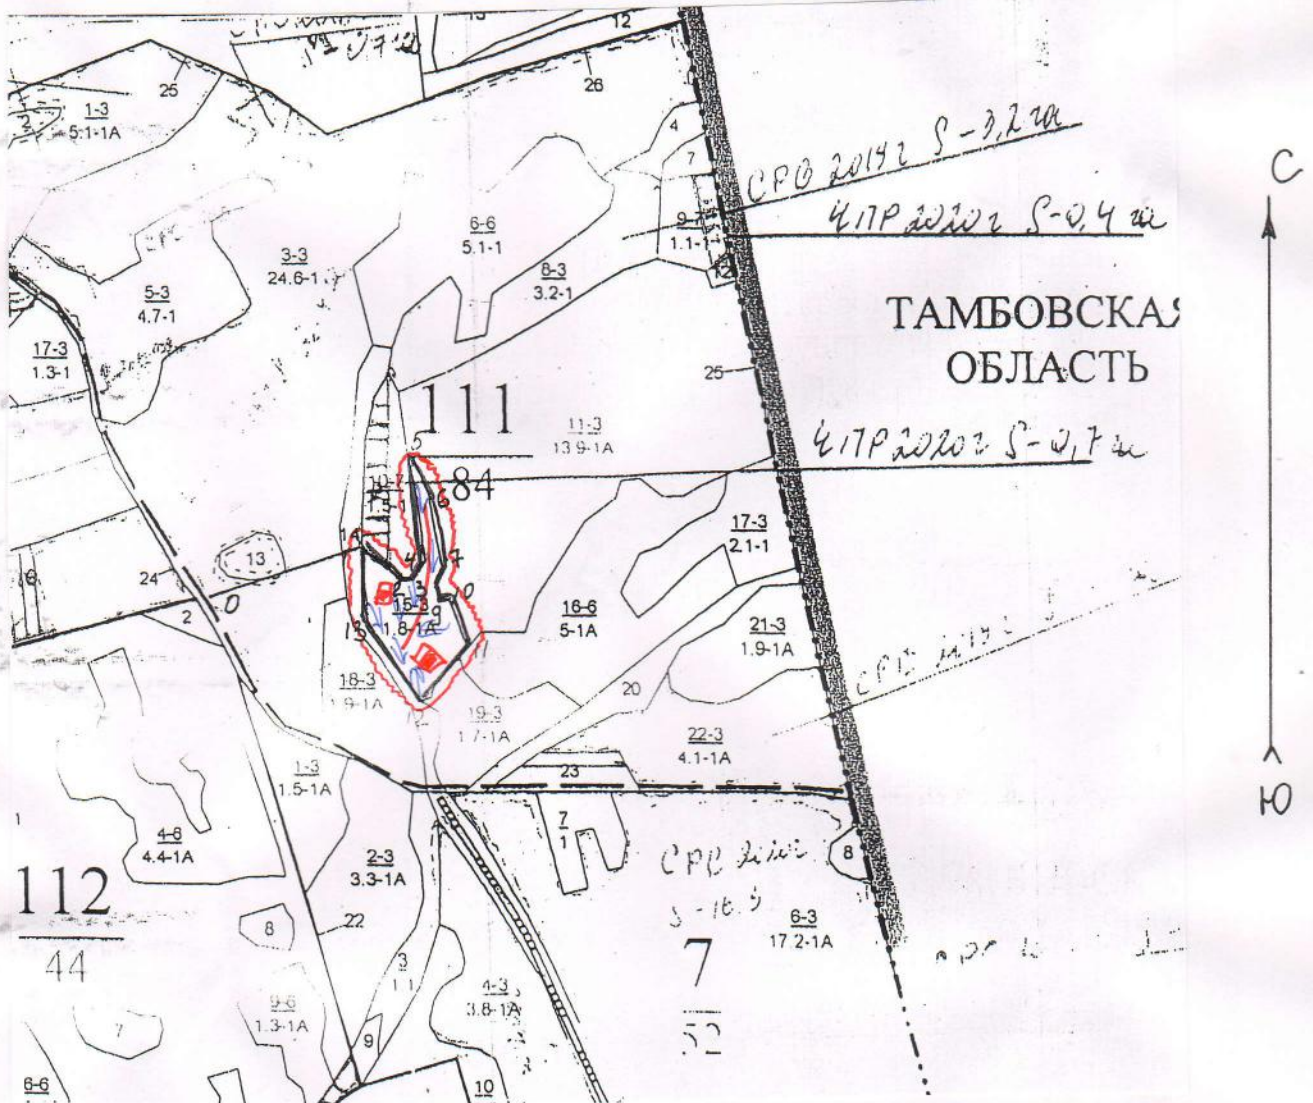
13
12
26
25
$\frac{1-3}{5.1\text{-}1A}$
СРВ 2019г S-3,2 га
ЧПР 2020г S-0,4 га
4
7
9-7
1.1-1
12
С
$\frac{6-6}{5.1\text{-}1}$
$\frac{3-3}{24.6\text{-}1}$
$\frac{8-3}{3.2\text{-}1}$
$\frac{5-3}{4.7\text{-}1}$
ТАМБОВСКАЯ
ОБЛАСТЬ
$\frac{17-3}{1.3\text{-}1}$
25
111
84
$\frac{11-3}{13.9\text{-}1A}$
ЧПР 2020г S-0,7 га
5
10-7
1.5-1
6
4
$\frac{17-3}{2.1\text{-}1}$
13
24
2
0
$\frac{15-3}{1.8\text{-}1A}$
$\frac{16-6}{5\text{-}1A}$
$\frac{21-3}{1.9\text{-}1A}$
СРВ 2019г
$\frac{18-3}{1.9\text{-}1A}$
$\frac{19-3}{1.7\text{-}1A}$
20
$\frac{22-3}{4.1\text{-}1A}$
23
$\frac{1-3}{1.5\text{-}1A}$
Ю
$\frac{4-6}{4.4\text{-}1A}$
$\frac{7}{1}$
СРВ 2020
S-16.9
8
$\frac{2-3}{3.3\text{-}1A}$
112
44
8
22
$\frac{6-3}{17.2\text{-}1A}$
7
52
3
1.1
$\frac{4-3}{3.8\text{-}1A}$
$\frac{9-6}{1.3\text{-}1A}$
7
9
10
6-6